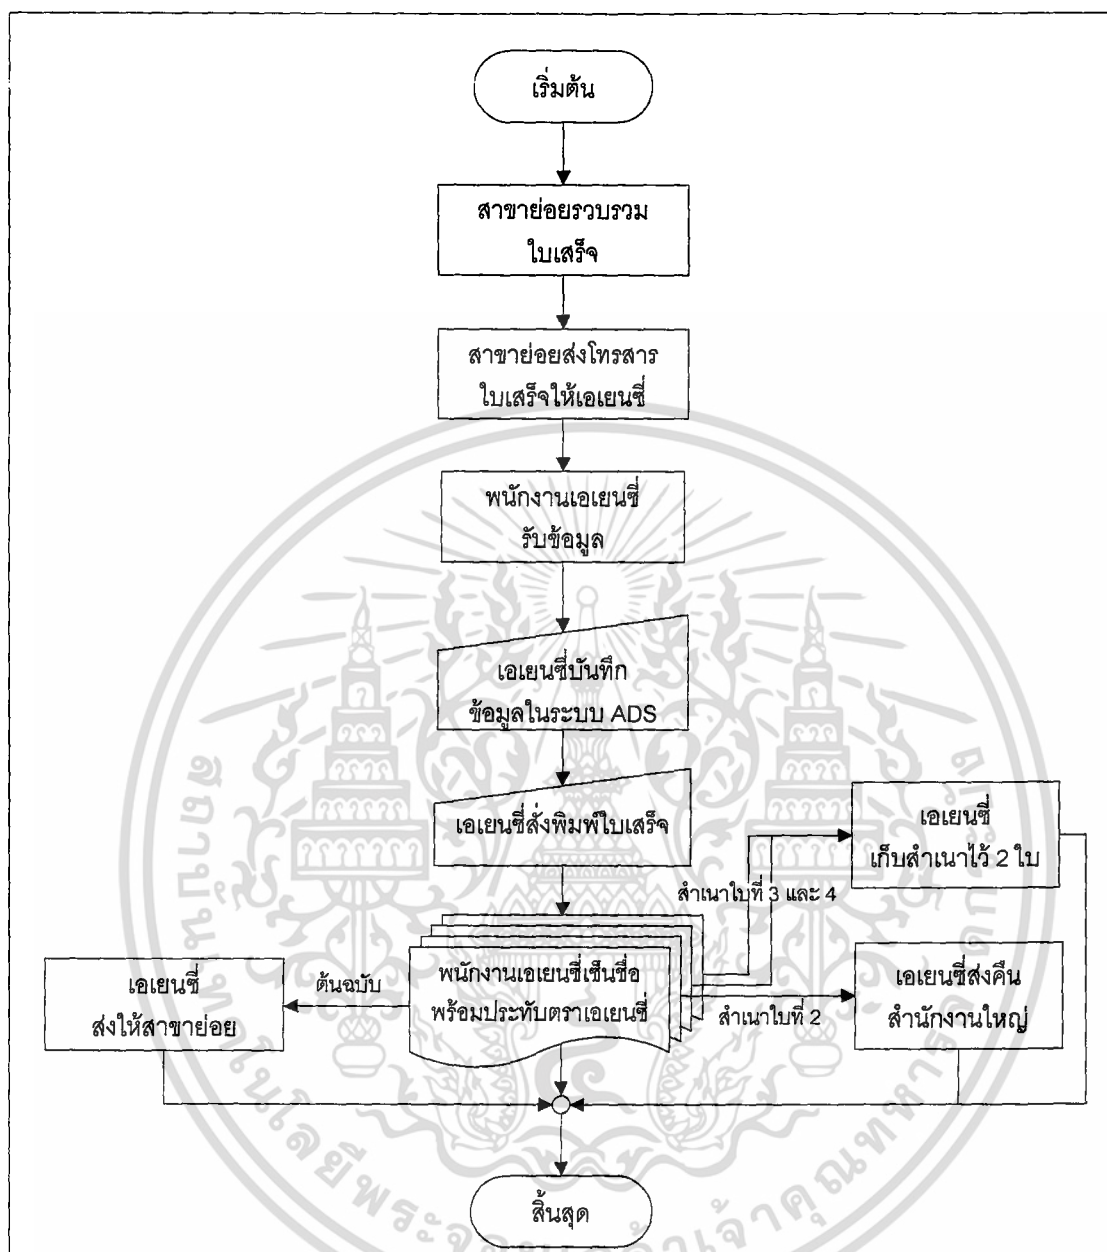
เริ่มต้น

สาขาย่อยรวบรวม ใบเสร็จ

สาขาย่อยส่งโทรสาร ใบเสร็จให้เอเยนซี่

พนักงานเอเยนซี่ รับข้อมูล

เอเยนซี่บันทึก ข้อมูลในระบบ ADS

เอเยนซี่สั่งพิมพ์ใบเสร็จ

เอเยนซี่ เก็บสำเนาไว้ 2 ใบ

สำเนาใบที่ 3 และ 4

เอเยนซี่ ส่งให้สาขาย่อย

ต้นฉบับ

พนักงานเอเยนซี่เซ็นชื่อ พร้อมประทับตราเอเยนซี่

สำเนาใบที่ 2

เอเยนซี่ส่งคืน สำนักงานใหญ่

สิ้นสุด